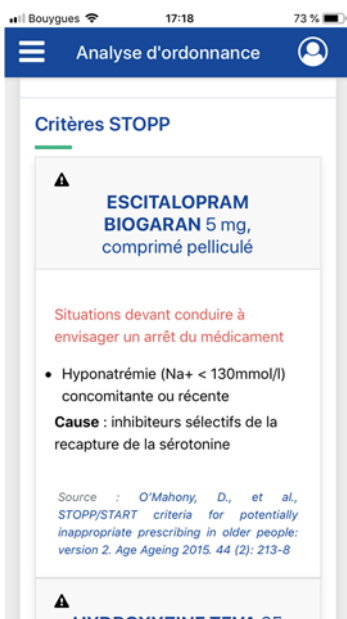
Bouygues 17:18 73 %

Analyse d'ordonnance

Critères STOPP

ESCITALOPRAM BIOGARAN 5 mg, comprimé pelliculé

Situations devant conduire à envisager un arrêt du médicament

• Hyponatrémie (Na+ < 130mmol/l) concomitante ou récente

**Cause** : inhibiteurs sélectifs de la recapture de la sérotonine

Source : O'Mahony, D., et al., STOPP/START criteria for potentially inappropriate prescribing in older people: version 2. Age Ageing 2015. 44 (2): 213-8

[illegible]